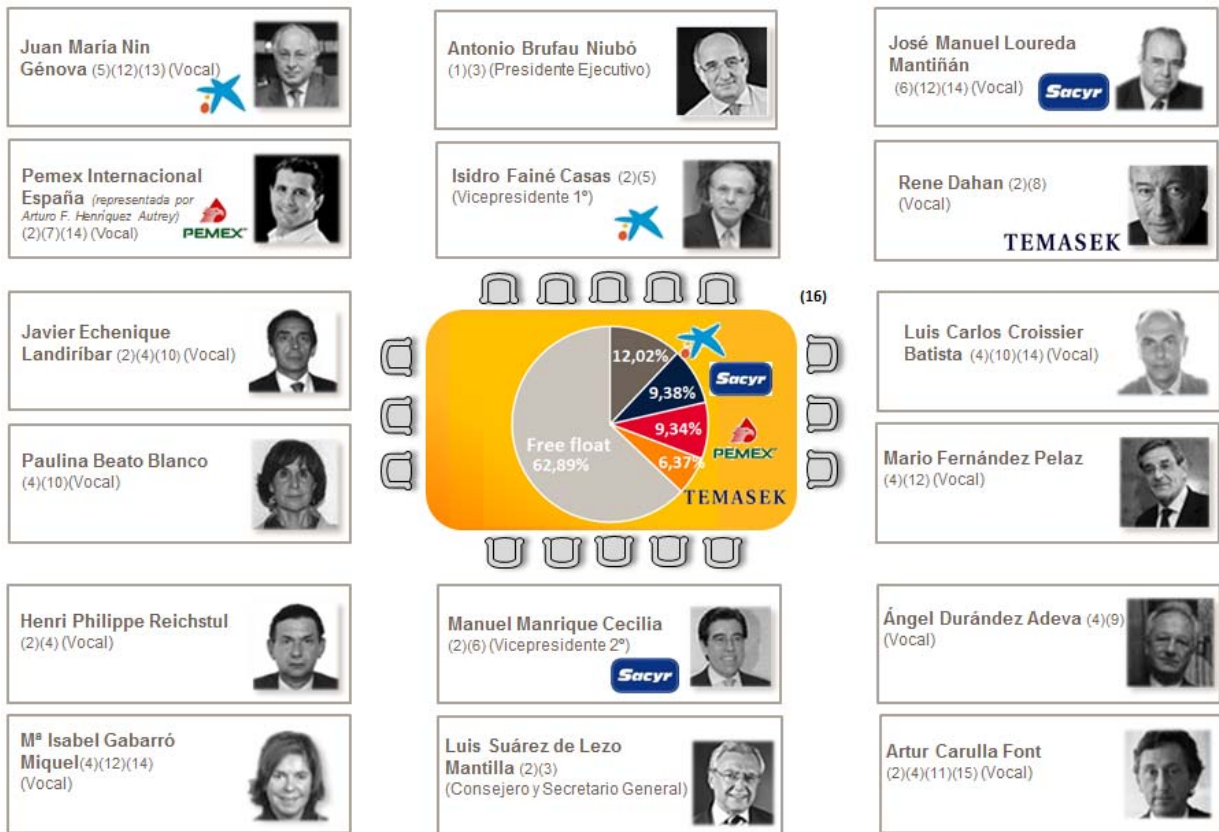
Juan María Nin Génova (5)(12)(13) (Vocal)

Antonio Brufau Niubó (1)(3) (Presidente Ejecutivo)

José Manuel Loureda Mantiñán (6)(12)(14) (Vocal)

Sacyr

Pemex Internacional España (representada por Arturo F. Henríquez Autrey) (2)(7)(14) (Vocal)

PEMEX

Isidro Fainé Casas (2)(5) (Vicepresidente 1º)

Rene Dahan (2)(8) (Vocal)

TEMASEK

(16)

Javier Echenique Landiríbar (2)(4)(10) (Vocal)

12,02%

Sacyr

9,38%

9,34%

PEMEX

Free float 62,89%

6,37%

TEMASEK

Luis Carlos Croissier Batista (4)(10)(14) (Vocal)

Paulina Beato Blanco (4)(10)(Vocal)

Mario Fernández Pelaz (4)(12) (Vocal)

Henri Philippe Reichstul (2)(4) (Vocal)

Manuel Manrique Cecilia (2)(6) (Vicepresidente 2º)

Sacyr

Ángel Durández Adeva (4)(9) (Vocal)

Mª Isabel Gabarró Miquel(4)(12)(14) (Vocal)

Luis Suárez de Lezo Mantilla (2)(3) (Consejero y Secretario General)

Artur Carulla Font (2)(4)(11)(15) (Vocal)